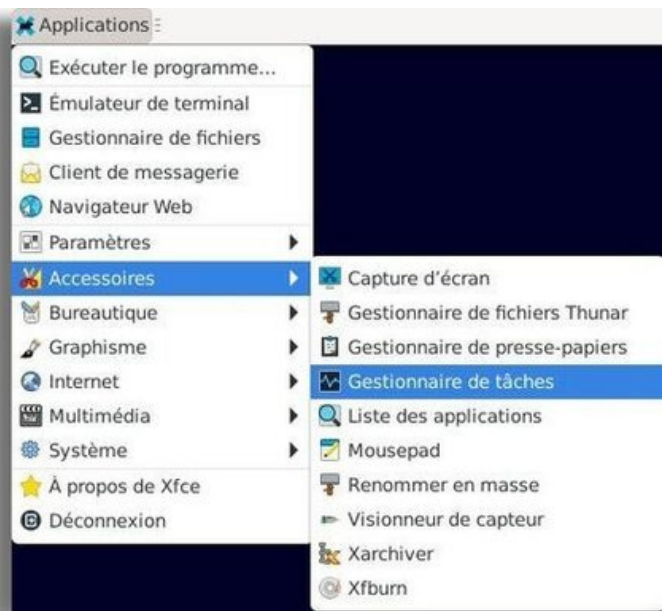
Applications

Exécuter le programme...
Émulateur de terminal
Gestionnaire de fichiers
Client de messagerie
Navigateur Web
Paramètres
Accessoires
Bureautique
Graphisme
Internet
Multimédia
Système
À propos de Xfce
Déconnexion

Capture d'écran
Gestionnaire de fichiers Thunar
Gestionnaire de presse-papiers
Gestionnaire de tâches
Liste des applications
Mousepad
Renommer en masse
Visionneur de capteur
Xarchiver
Xfburn